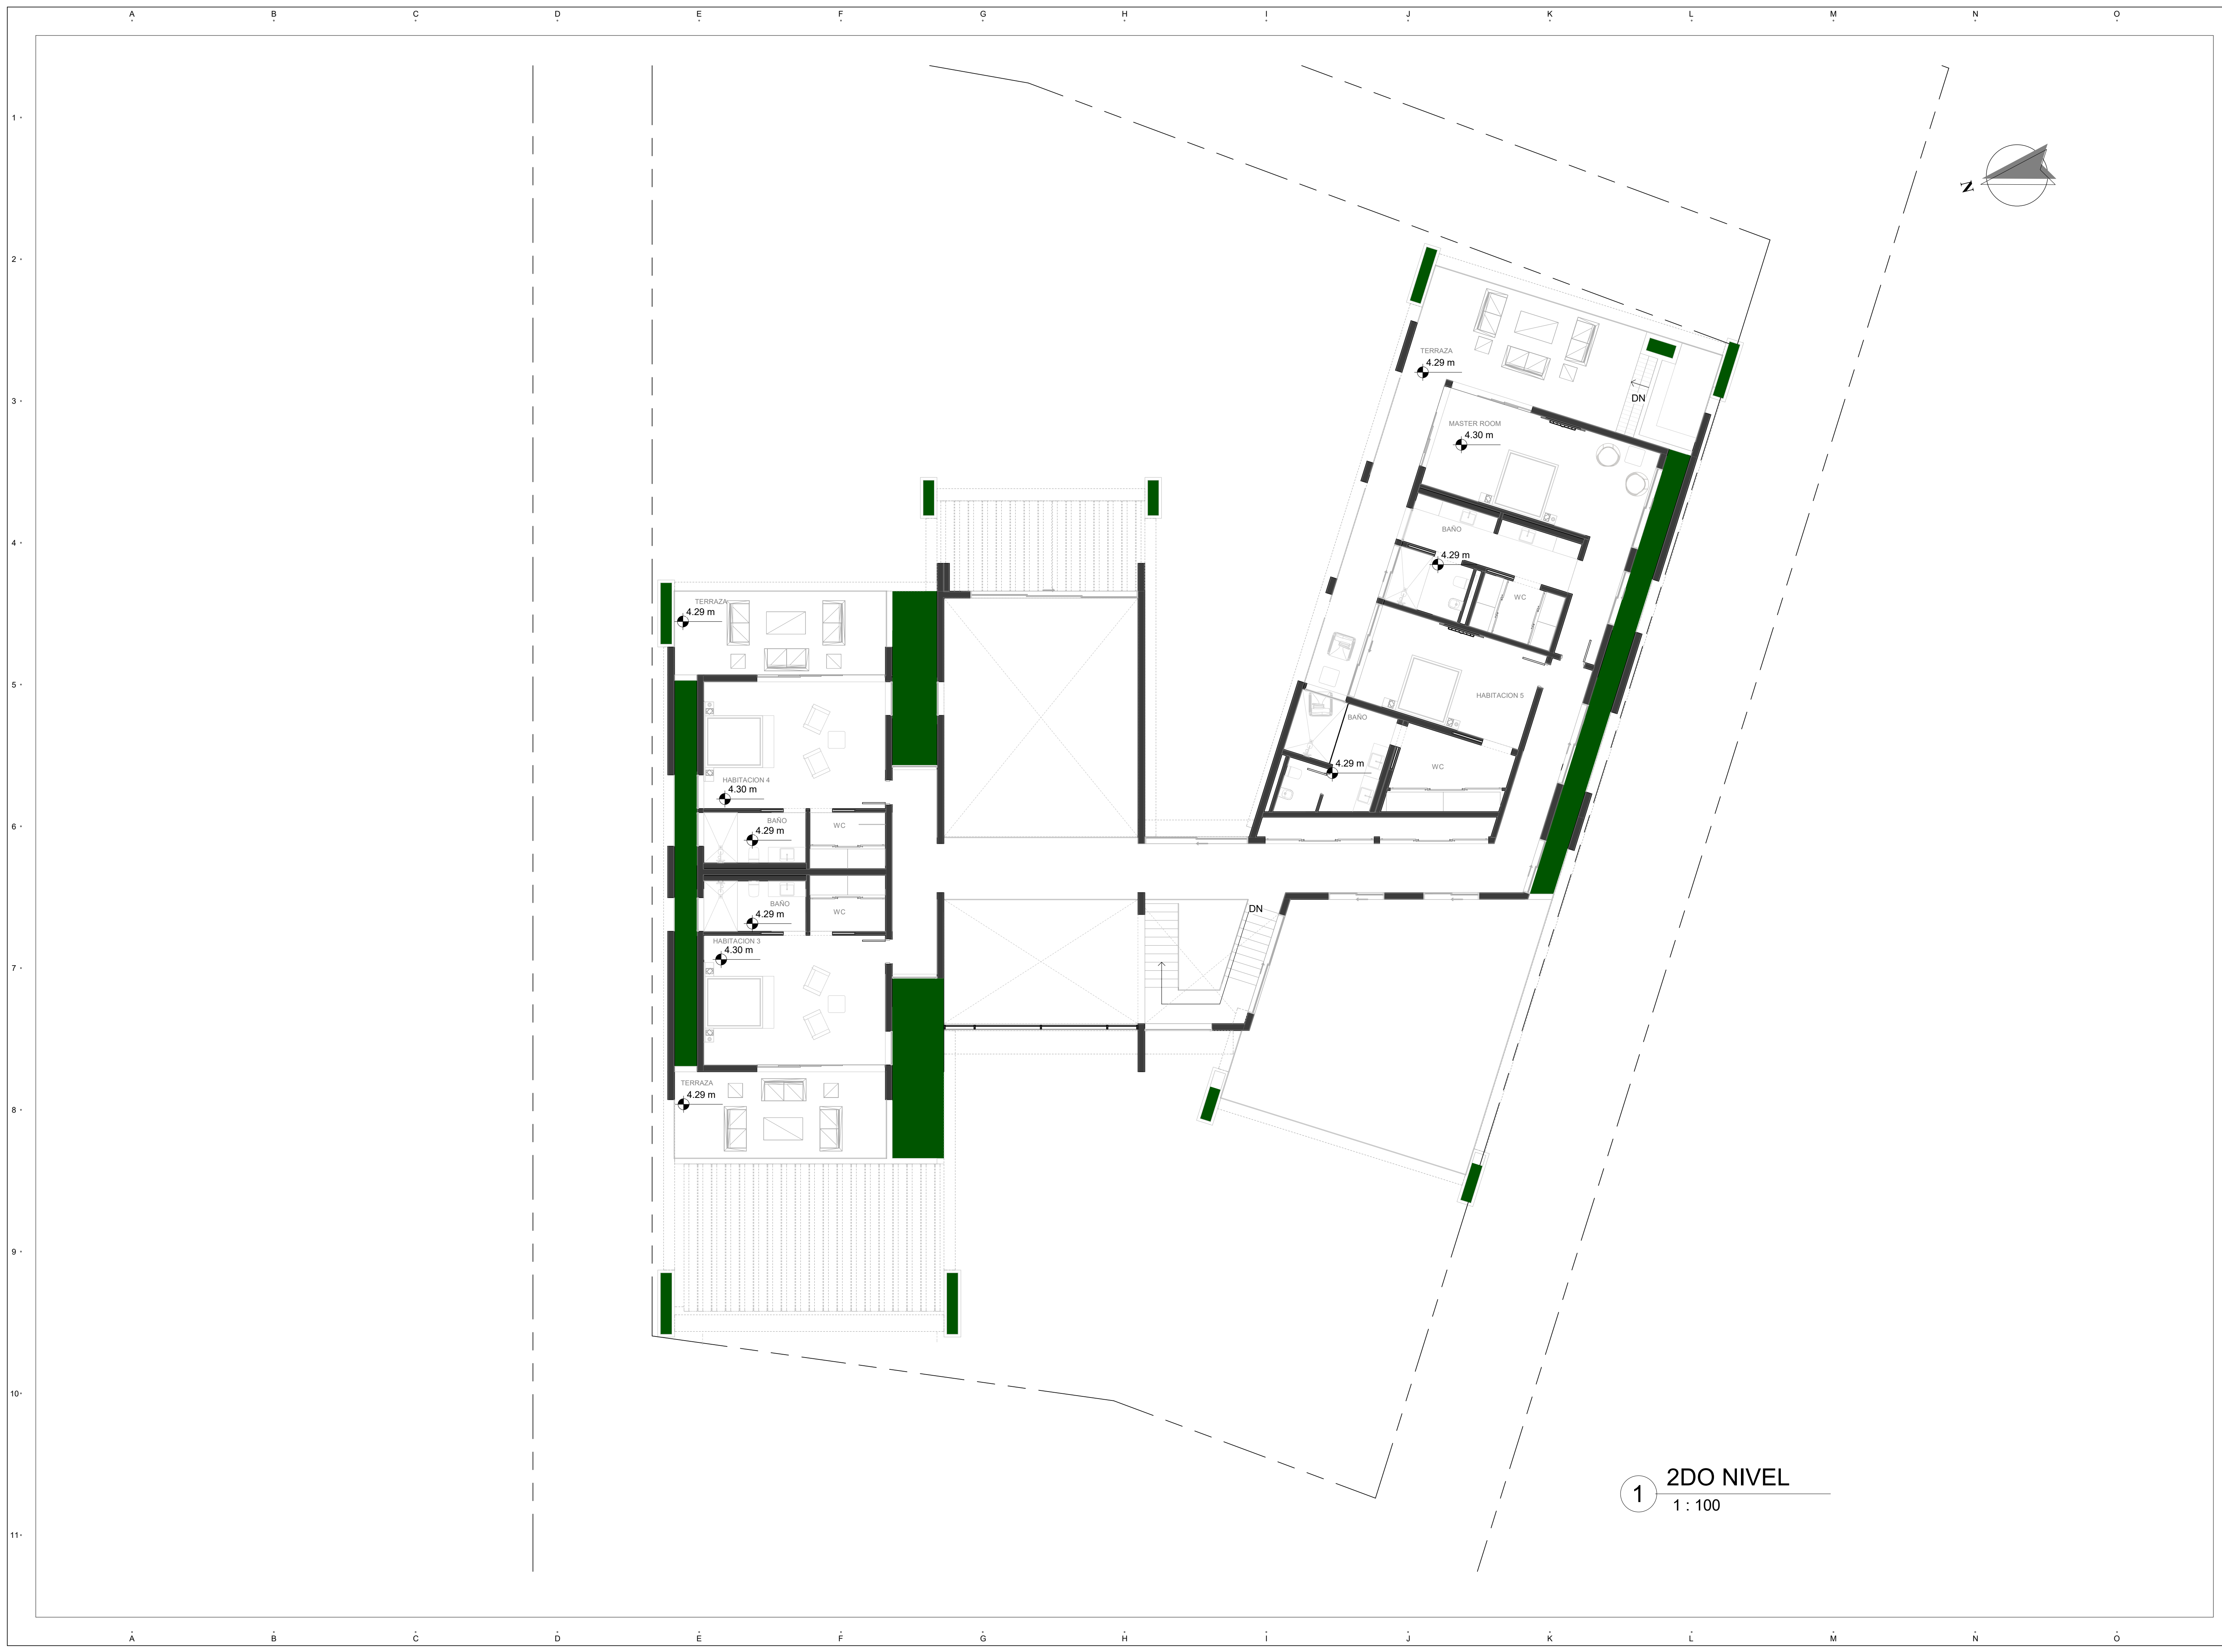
A B C D E F G H I J K L M N O

1
2
3
4
5
6
7
8
9
10
11

N

TERRAZA
4.29 m
DN
MASTER ROOM
4.30 m
BAÑO
4.29 m
WC
HABITACION 5
BAÑO
4.29 m
WC

TERRAZA
4.29 m
HABITACION 4
4.30 m
BAÑO
4.29 m
WC
BAÑO
4.29 m
WC
HABITACION 3
4.30 m
TERRAZA
4.29 m

DN

1 2DO NIVEL
1 : 100

A B C D E F G H I J K L M N O